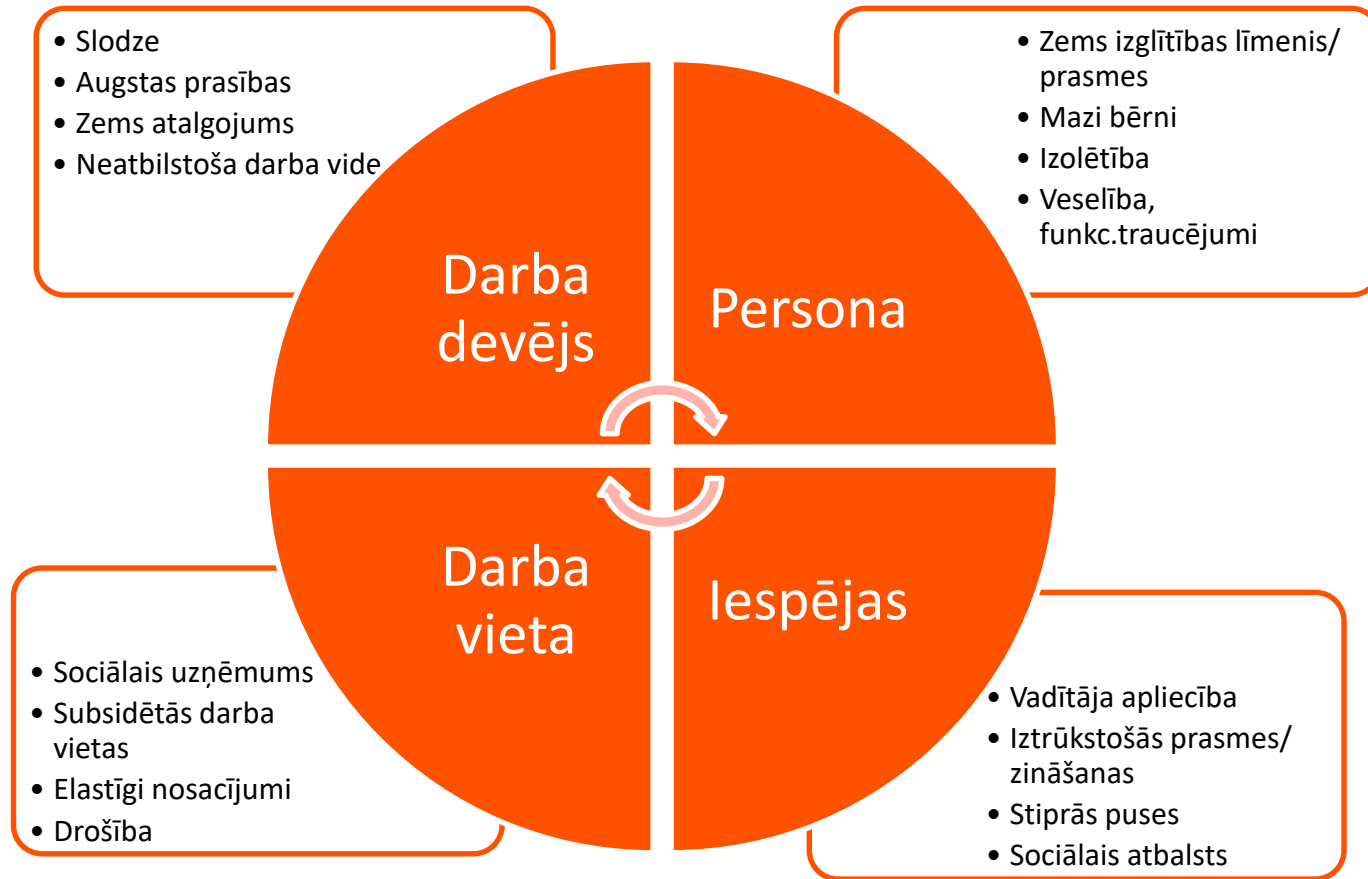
- Slodze
- Augstas prasības
- Zems atalgojums
- Neatbilstoša darba vide

- Zems izglītības līmenis/ prasmes
- Mazi bērni
- Izolētība
- Veselība, funkc.traucējumi

Darba devējs

Persona

Darba vieta

Iespējas

- Sociālais uzņēmums
- Subsidētās darba vietas
- Elastīgi nosacījumi
- Drošība

- Vadītāja apliecība
- Iztrūkstošās prasmes/ zināšanas
- Stiprās puses
- Sociālais atbalsts